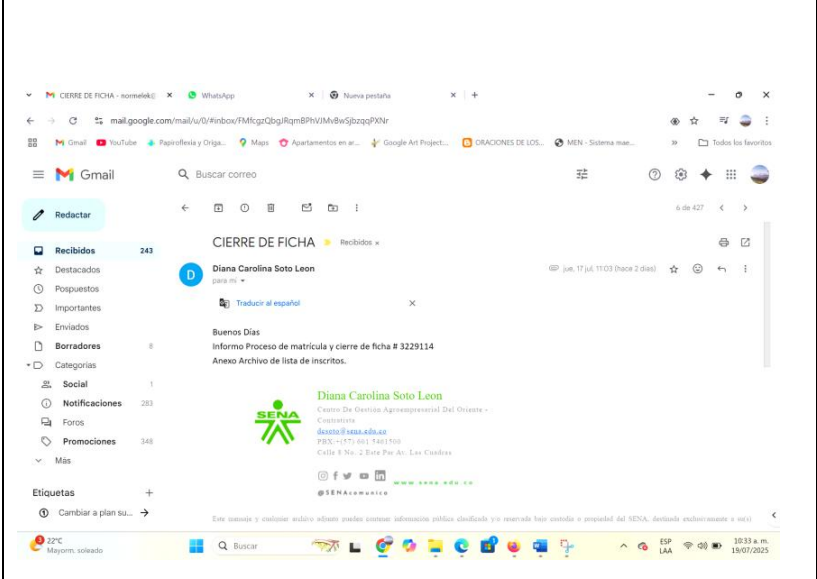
CIERRE DE FICHA - normelek@ × WhatsApp × Nueva pestaña × +

mail.google.com/mail/u/0/#inbox/FMfcgzQbgJRqmBPhVJMvBwSjbzqqPXNr

Gmail YouTube Papiroflexia y Origa... Maps Apartamentos en ar... Google Art Project... ORACIONES DE LOS... MEN - Sistema mae... » Todos los favoritos

Gmail

Buscar correo

Redactar

Recibidos 243
Destacados
Pospuestos
Importantes
Enviados
Borradores 8
Categorías
Social 1
Notificaciones 283
Foros
Promociones 348
Más

Etiquetas +
Cambiar a plan su... →

6 de 427

CIERRE DE FICHA Recibidos ×

Diana Carolina Soto Leon
para mí

jue, 17 jul, 11:03 (hace 2 días)

Traducir al español ×

Buenos Días
Informo Proceso de matrícula y cierre de ficha # 3229114
Anexo Archivo de lista de inscritos.

SENA

Diana Carolina Soto Leon
Centro De Gestión Agroempresarial Del Oriente -
Contratista
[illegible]@sena.edu.co
PBX:+(57) 601 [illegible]
Calle 8 No. 2 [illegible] Las Cuadras

www.sena.edu.co
@SENAcomunica

Este mensaje y cualquier archivo adjunto pueden contener información pública clasificada y/o reservada bajo custodia o propiedad del SENA, destinada exclusivamente a su(s)

22°C
Mayorm. soleado

Buscar

ESP LAA
10:33 a. m.
19/07/2025